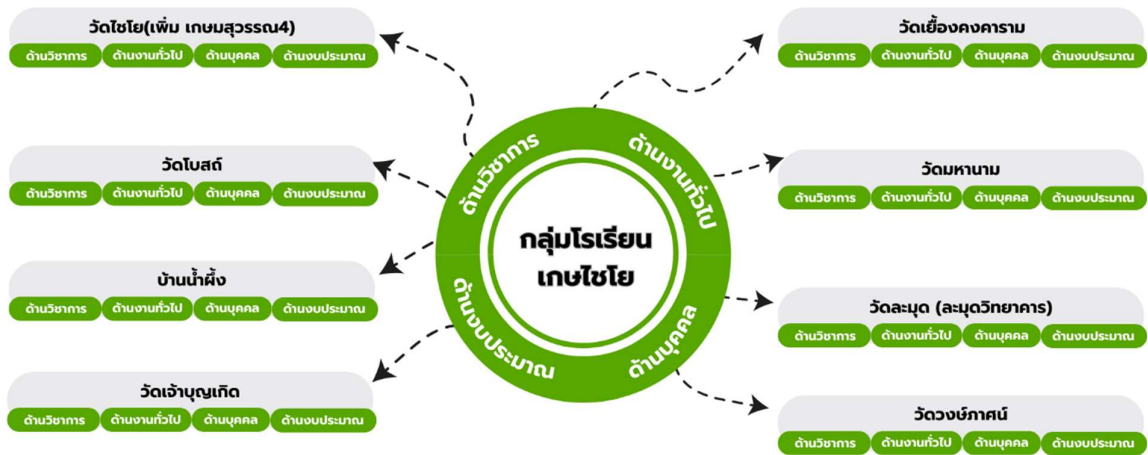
วัดไชโย(เพิ่ม เกษมสุวรรณ4)
ด้านวิชาการ ด้านงานทั่วไป ด้านบุคคล ด้านงบประมาณ

วัดโบสถ์
ด้านวิชาการ ด้านงานทั่วไป ด้านบุคคล ด้านงบประมาณ

บ้านน้ำผึ้ง
ด้านวิชาการ ด้านงานทั่วไป ด้านบุคคล ด้านงบประมาณ

วัดเจ้าบุญเกิด
ด้านวิชาการ ด้านงานทั่วไป ด้านบุคคล ด้านงบประมาณ

ด้านวิชาการ
ด้านงานทั่วไป
กลุ่มโรเรียน
เกษไชโย
ด้านงบประมาณ
ด้านบุคคล

วัดเยื้องคงคาราม
ด้านวิชาการ ด้านงานทั่วไป ด้านบุคคล ด้านงบประมาณ

วัดมหานาม
ด้านวิชาการ ด้านงานทั่วไป ด้านบุคคล ด้านงบประมาณ

วัดละมุด (ละมุดวิทยาคาร)
ด้านวิชาการ ด้านงานทั่วไป ด้านบุคคล ด้านงบประมาณ

วัดวงษ์ภาศน์
ด้านวิชาการ ด้านงานทั่วไป ด้านบุคคล ด้านงบประมาณ